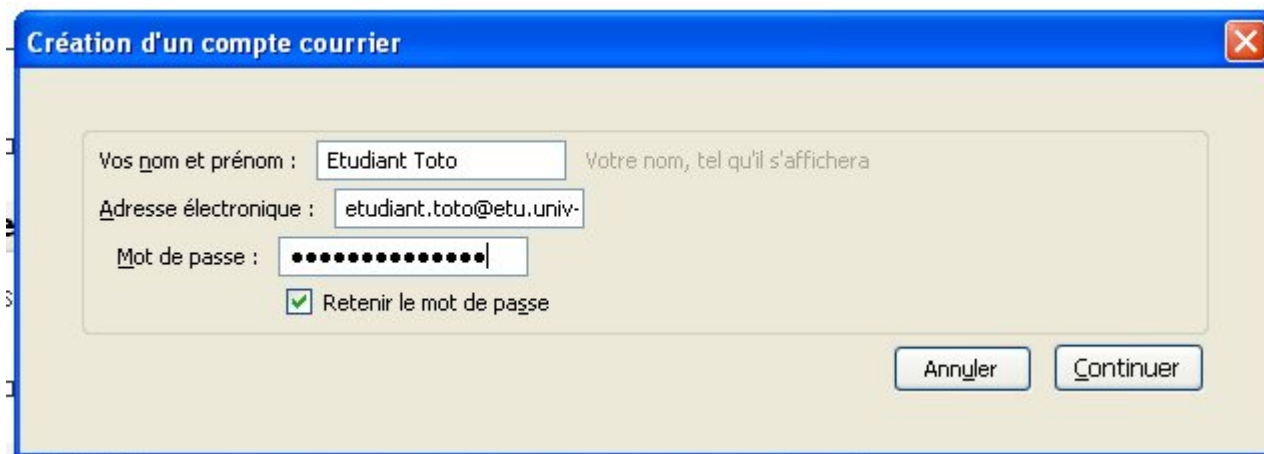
Création d'un compte courrier

Vos nom et prénom : Etudiant Toto Votre nom, tel qu'il s'affichera

Adresse électronique : etudiant.toto@etu.univ-

Mot de passe : ••••••••••••••

Retenir le mot de passe

Annuler Continuer